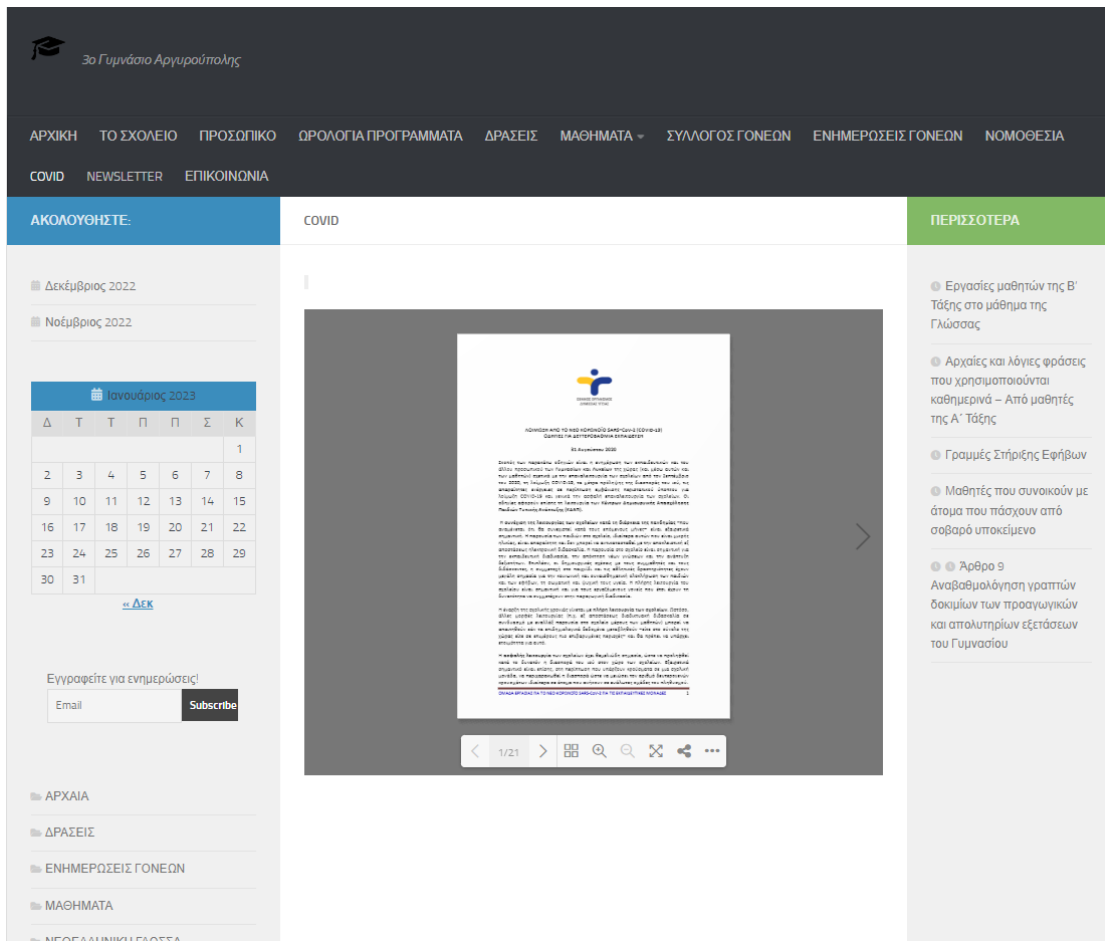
3ο Γυμνάσιο Αργυρούπολης

ΑΡΧΙΚΗ ΤΟ ΣΧΟΛΕΙΟ ΠΡΟΣΩΠΙΚΟ ΩΡΟΛΟΓΙΑ ΠΡΟΓΡΑΜΜΑΤΑ ΔΡΑΣΕΙΣ ΜΑΘΗΜΑΤΑ ΣΥΛΛΟΓΟΣ ΓΟΝΕΩΝ ΕΝΗΜΕΡΩΣΕΙΣ ΓΟΝΕΩΝ ΝΟΜΟΘΕΣΙΑ COVID NEWSLETTER ΕΠΙΚΟΙΝΩΝΙΑ

ΑΚΟΛΟΥΘΗΣΤΕ:

Δεκέμβριος 2022
Νοέμβριος 2022

Ιανουάριος 2023

| Δ | Τ | Τ | Π | Π | Σ | Κ |
|---|---|---|---|---|---|---|
| | | | | | | 1 |
| 2 | 3 | 4 | 5 | 6 | 7 | 8 |
| 9 | 10 | 11 | 12 | 13 | 14 | 15 |
| 16 | 17 | 18 | 19 | 20 | 21 | 22 |
| 23 | 24 | 25 | 26 | 27 | 28 | 29 |
| 30 | 31 | | | | | |

« Δεκ

Εγγραφείτε για ενημερώσεις!
Email
Subscribe

ΑΡΧΑΙΑ
ΔΡΑΣΕΙΣ
ΕΝΗΜΕΡΩΣΕΙΣ ΓΟΝΕΩΝ
ΜΑΘΗΜΑΤΑ
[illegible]

COVID

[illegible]

1/21

ΠΕΡΙΣΣΟΤΕΡΑ

Εργασίες μαθητών της Β' Τάξης στο μάθημα της Γλώσσας
Αρχαίες και λόγιες φράσεις που χρησιμοποιούνται καθημερινά – Από μαθητές της Α' Τάξης
Γραμμές Στήριξης Εφήβων
Μαθητές που συνοικούν με άτομα που πάσχουν από σοβαρό υποκείμενο
Άρθρο 9 Αναβαθμολόγηση γραπτών δοκιμίων των προαγωγικών και απολυτηρίων εξετάσεων του Γυμνασίου